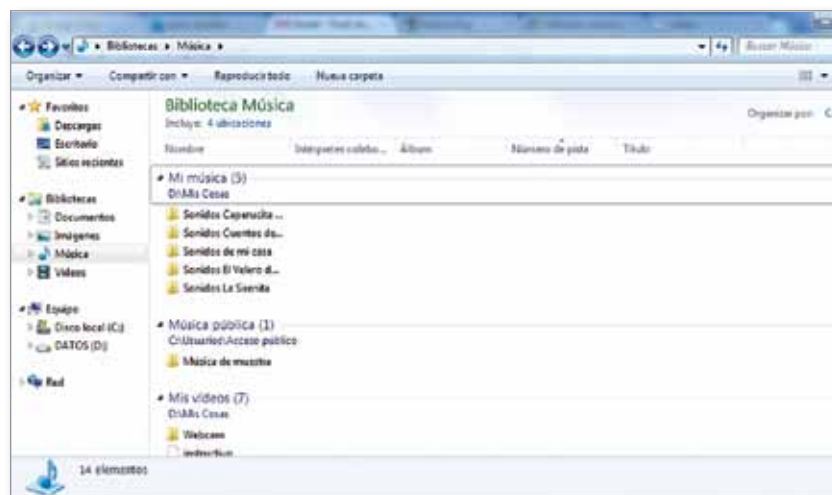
Bibliotecas ▸ Música ▸

Buscar Música

Organizar ▾ Compartir con ▾ Reproducir todo Nueva carpeta

Favoritos
Descargas
Escritorio
Sitios recientes

Bibliotecas
Documentos
Imágenes
Música
Vídeos

Equipo
Disco local (C:)
DATOS (D:)

Red

Biblioteca Música
Incluye: 4 ubicaciones

Organizar por: C

Nombre Intérpretes contribu... Álbum Número de pista Título

Mi música (5)
D:\Mis Cosas
Sonidos Caperucita ...
Sonidos Cuentos do...
Sonidos de mi casa
Sonidos El Velero d...
Sonidos La Sirenita

Música pública (1)
C:\Users\ed\Acceso público
Música de muestra

Mis vídeos (7)
D:\Mis Cosas
Webcam
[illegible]

14 elementos